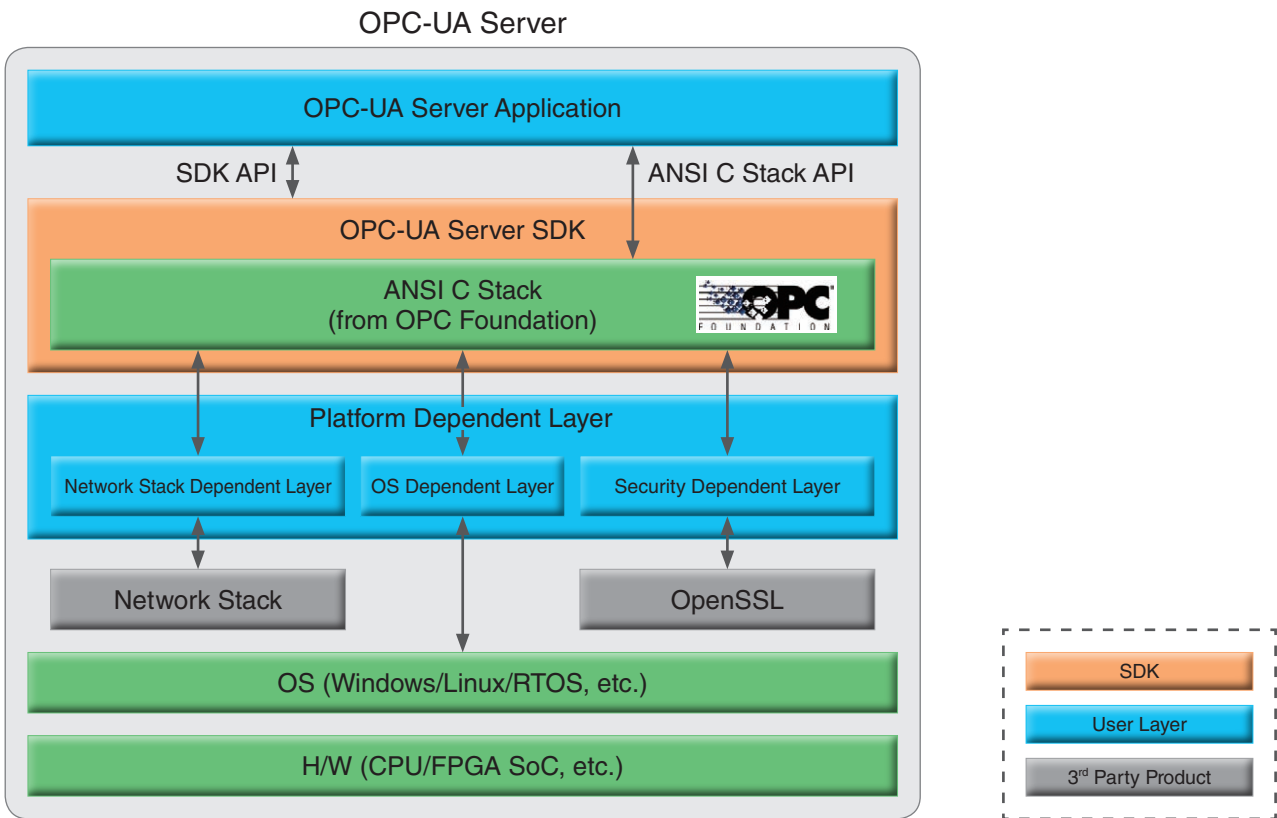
OPC-UA Server

OPC-UA Server Application

SDK API

ANSI C Stack API

OPC-UA Server SDK

ANSI C Stack
(from OPC Foundation)

OPC
FOUNDATION

Platform Dependent Layer

Network Stack Dependent Layer

OS Dependent Layer

Security Dependent Layer

Network Stack

OpenSSL

OS (Windows/Linux/RTOS, etc.)

H/W (CPU/FPGA SoC, etc.)

SDK

User Layer

3$^{rd}$ Party Product